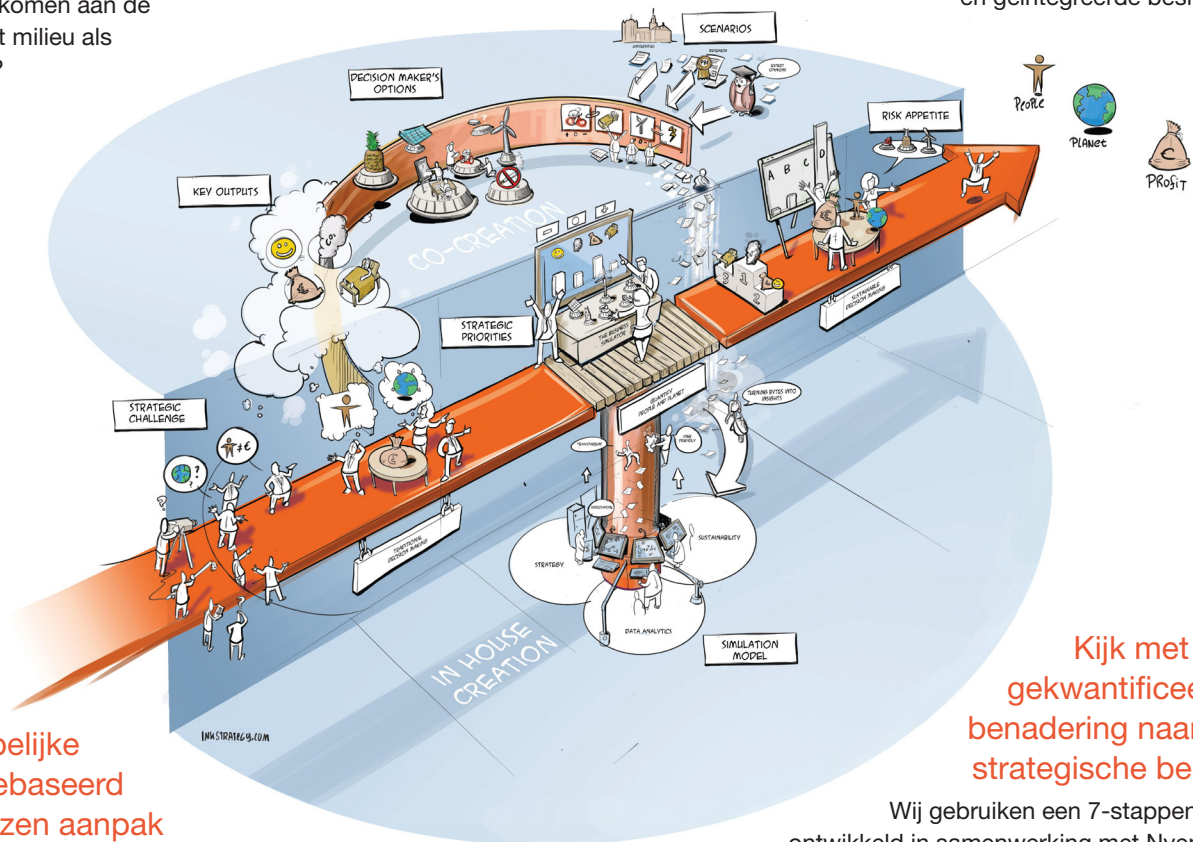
komen aan de
t milieu als
?

en geïntegreerde besl

SCENARIOS

DECISION MAKER'S OPTIONS

RISK APPETITE

PEOPLE

PLANET

PROFIT

KEY OUTPUTS

CO-CREATION

STRATEGIC PRIORITIES

STRATEGIC CHALLENGE

TRADITIONAL DECISION MAKING

SUSTAINABLE DECISION MAKING

QUANTIFY PEOPLE AND PLANET

TURNING BYTES INTO INSIGHTS

SUSTAINABILITY

STRATEGY

DATA ANALYTICS

SIMULATION MODEL

IN HOUSE CREATION

INKSTRATEGY.COM

belijke
ebaseerd
zen aanpak

Kijk met
gekwantificee
benadering naar
strategische be

Wij gebruiken een 7-stappen